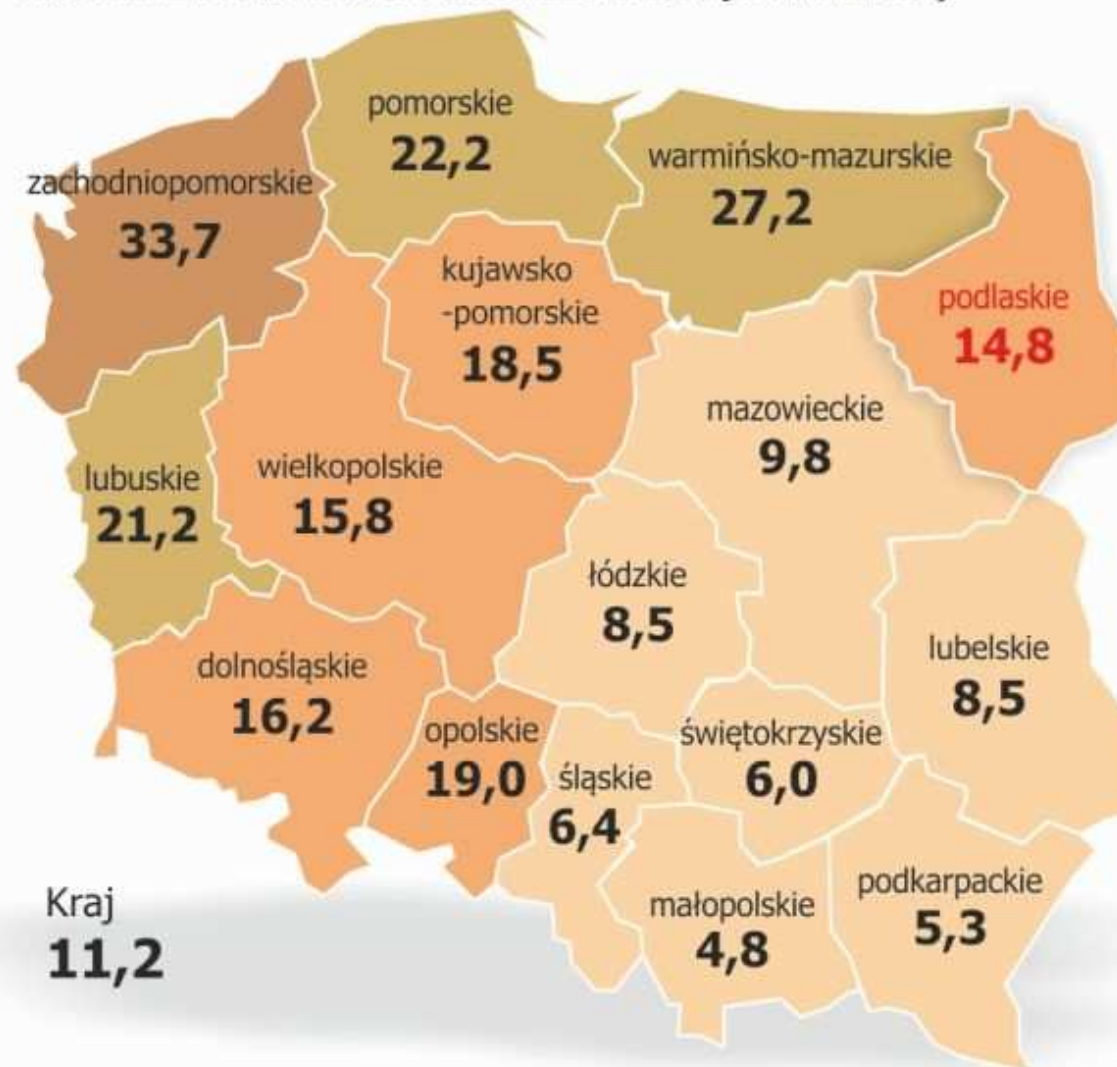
pomorskie
22,2

zachodniopomorskie
33,7

warmińsko-mazurskie
27,2

kujawsko-pomorskie
18,5

podlaskie
14,8

mazowieckie
9,8

lubuskie
21,2

wielkopolskie
15,8

łódzkie
8,5

lubelskie
8,5

dolnośląskie
16,2

opolskie
19,0

świętokrzyskie
6,0

śląskie
6,4

podkarpackie
5,3

małopolskie
4,8

Kraj
11,2